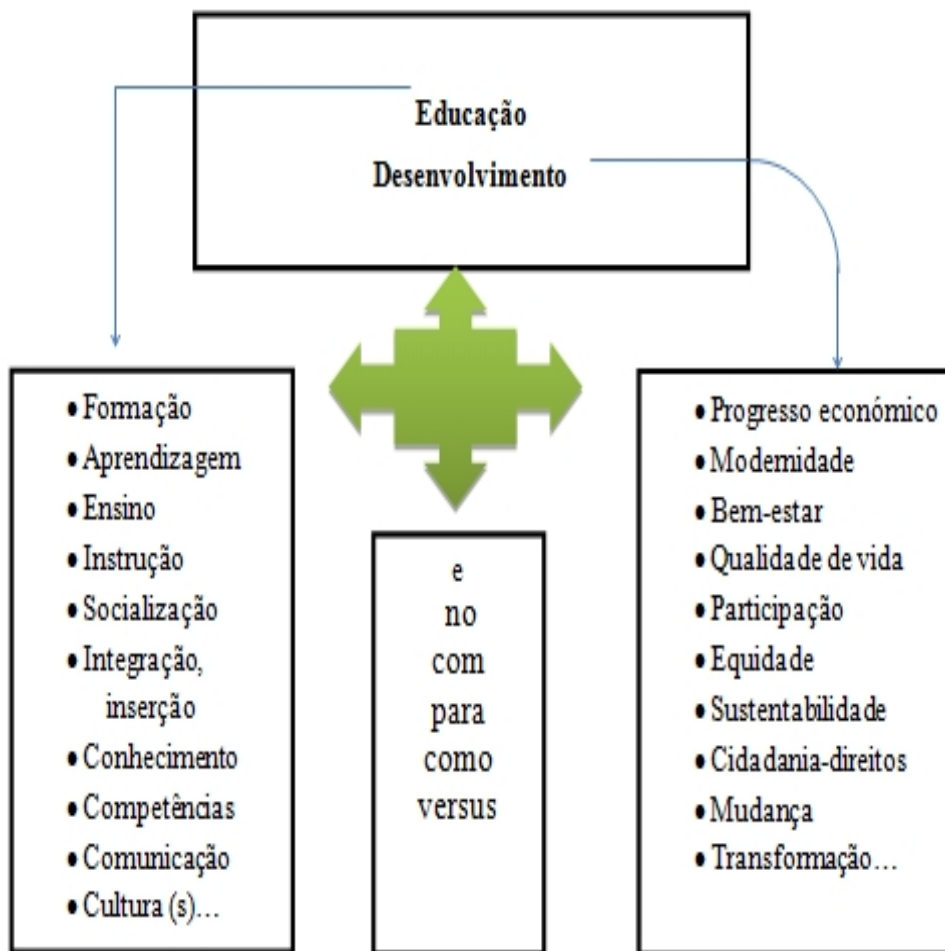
Educação

Desenvolvimento

- Formação
- Aprendizagem
- Ensino
- Instrução
- Socialização
- Integração, inserção
- Conhecimento
- Competências
- Comunicação
- Cultura (s)…

e
no
com
para
como
versus

- Progresso económico
- Modernidade
- Bem-estar
- Qualidade de vida
- Participação
- Equidade
- Sustentabilidade
- Cidadania-direitos
- Mudança
- Transformação…